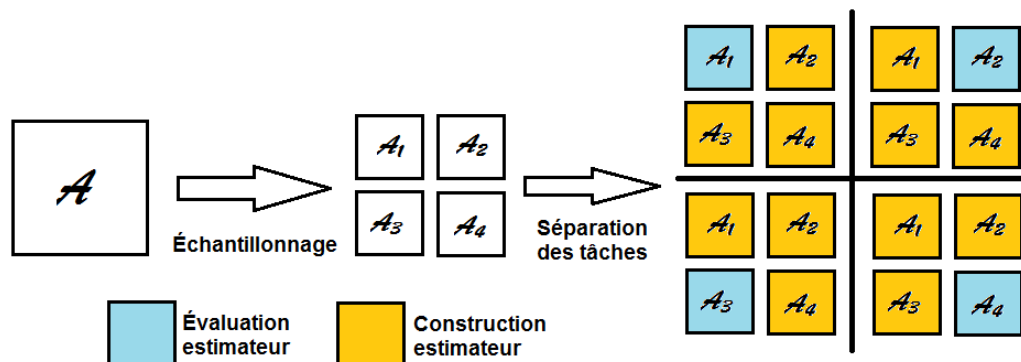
$\mathcal{A}$

Échantillonnage

$\mathcal{A}_1$ $\mathcal{A}_2$
$\mathcal{A}_3$ $\mathcal{A}_4$

Séparation des tâches

$\mathcal{A}_1$ $\mathcal{A}_2$ $\mathcal{A}_1$ $\mathcal{A}_2$
$\mathcal{A}_3$ $\mathcal{A}_4$ $\mathcal{A}_3$ $\mathcal{A}_4$
$\mathcal{A}_1$ $\mathcal{A}_2$ $\mathcal{A}_1$ $\mathcal{A}_2$
$\mathcal{A}_3$ $\mathcal{A}_4$ $\mathcal{A}_3$ $\mathcal{A}_4$

Évaluation estimateur

Construction estimateur